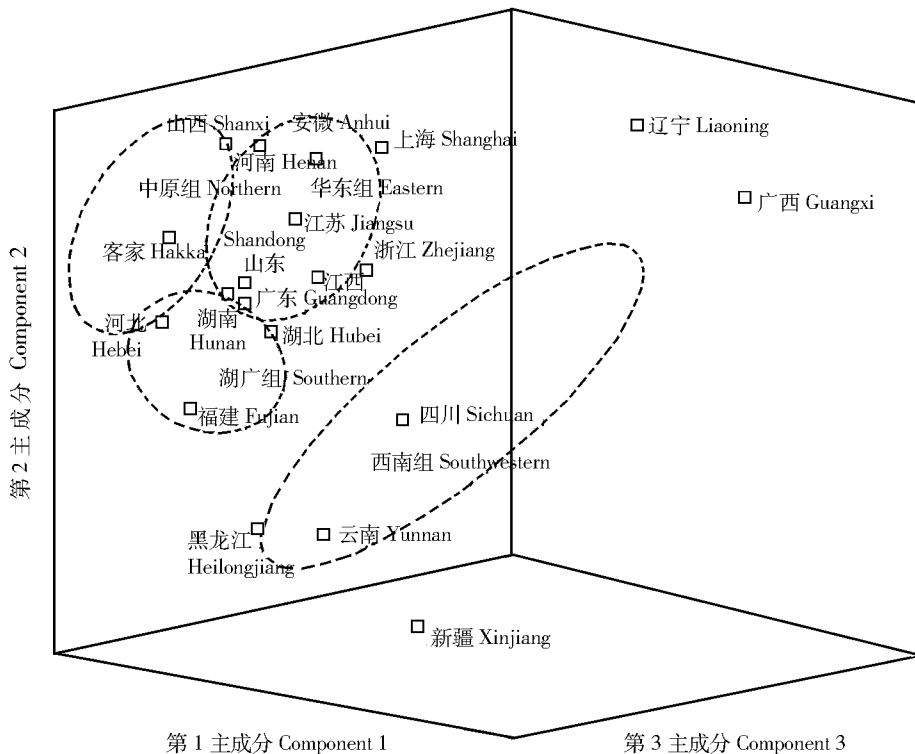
山西 Shanxi
安徽 Anhui
上海 Shanghai
辽宁 Liaoning
河南 Henan
中原组 Northern
华东组 Eastern
广西 Guangxi
江苏 Jiangsu
客家 Hakka
Shandong
山东
浙江 Zhejiang
江西
广东 Guangdong
河北
Hebei
湖南
Hunan
湖北 Hubei
湖广组 Southern
福建 Fujian
四川 Sichuan
西南组 Southwestern
黑龙江
Heilongjiang
云南 Yunnan
新疆 Xinjiang
第 2 主成分 Component 2
第 1 主成分 Component 1
第 3 主成分 Component 3